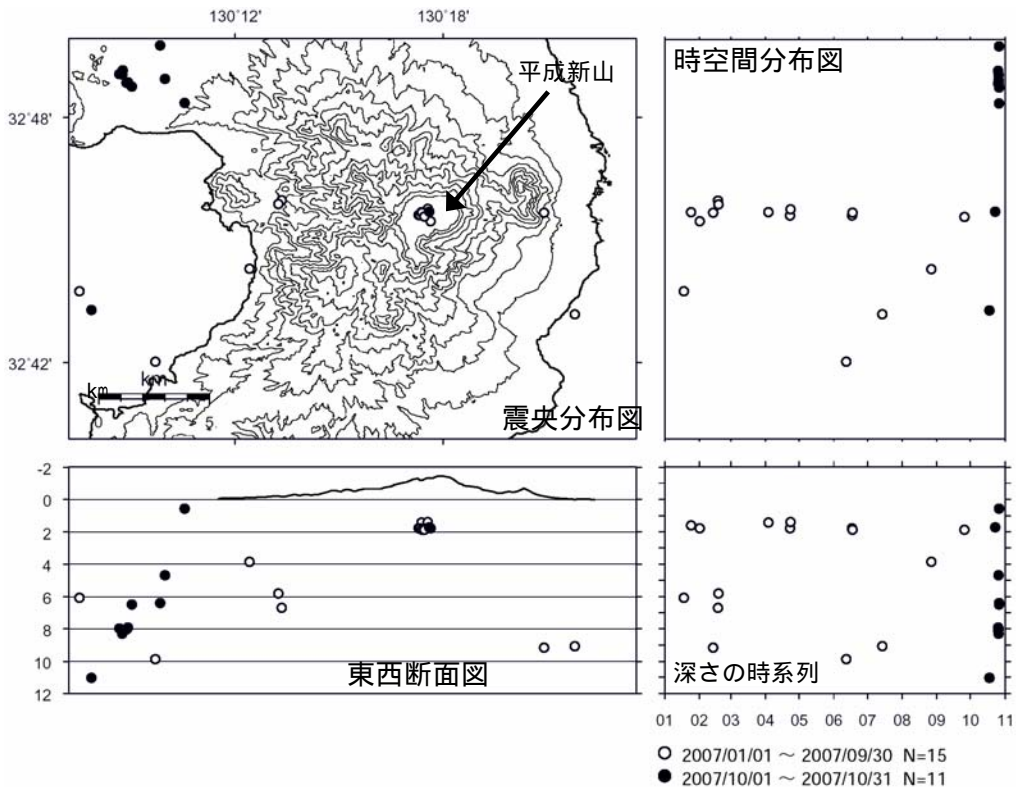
130°12'

130°18'

平成新山

時空間分布図

32°48'

32°42'

km

km

5

震央分布図

-2

0

2

4

6

8

10

12

東西断面図

深さの時系列

01 02 03 04 05 06 07 08 09 10 11

○ 2007/01/01 ～ 2007/09/30 N=15
● 2007/10/01 ～ 2007/10/31 N=11